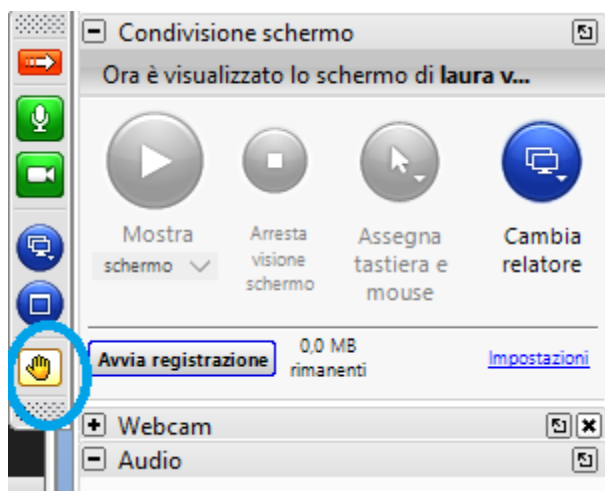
Condivisione schermo

Ora è visualizzato lo schermo di **laura v...**

Mostra schermo

Arresta visione schermo

Assegna tastiera e mouse

Cambia relatore

Avvia registrazione

0,0 MB rimanenti

Impostazioni

Webcam

Audio